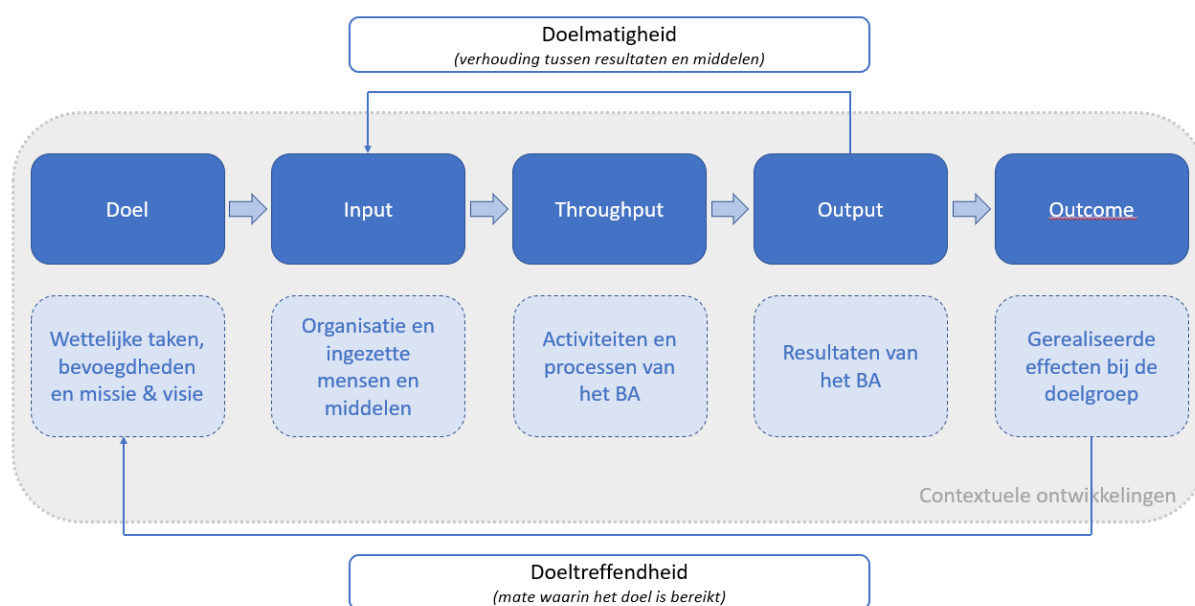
Doelmatigheid
*(verhouding tussen resultaten en middelen)*

Doel

Input

Throughput

Output

Outcome

Wettelijke taken, bevoegdheden en missie & visie

Organisatie en ingezette mensen en middelen

Activiteiten en processen van het BA

Resultaten van het BA

Gerealiseerde effecten bij de doelgroep

Contextuele ontwikkelingen

Doeltreffendheid
*(mate waarin het doel is bereikt)*